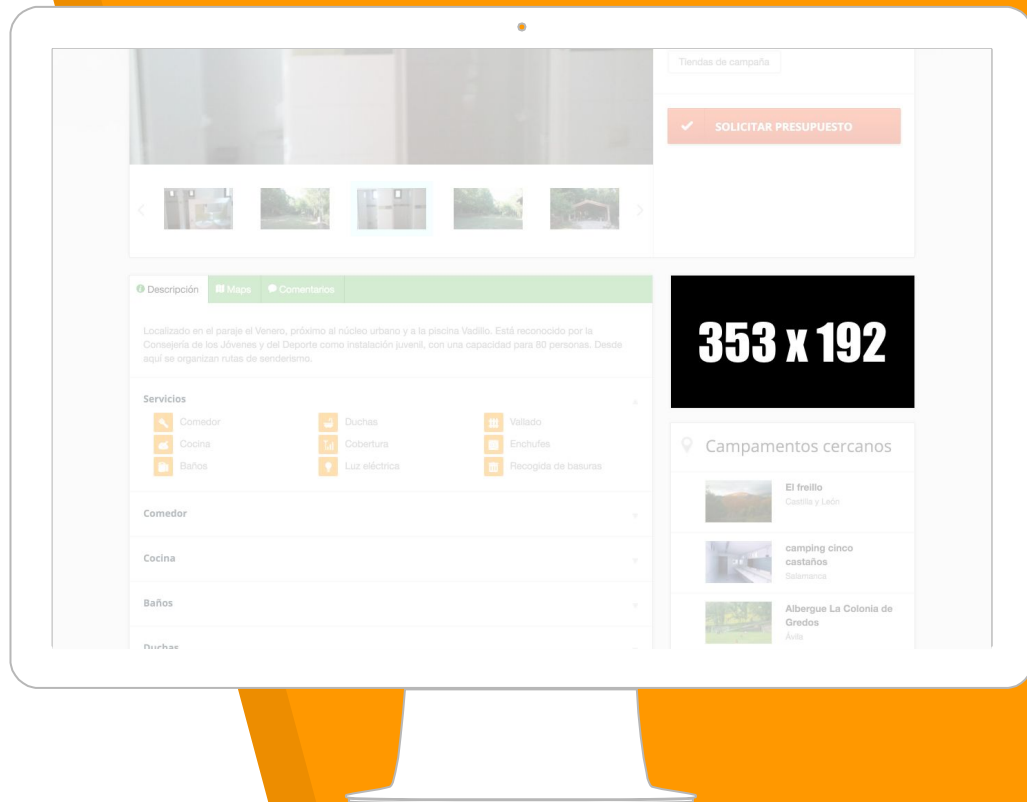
Tiendas de campaña

SOLICITAR PRESUPUESTO

Descripción Maps Comentarios

Localizado en el paraje el Venero, próximo al núcleo urbano y a la piscina Vadillo. Está reconocido por la Consejería de los Jóvenes y del Deporte como instalación juvenil, con una capacidad para 80 personas. Desde aquí se organizan rutas de senderismo.

Servicios

Comedor
Cocina
Baños
Duchas
Cobertura
Luz eléctrica
Vallado
Enchufes
Recogida de basuras

Comedor

Cocina

Baños

Duchas

353 x 192

Campamentos cercanos

El freillo
Castilla y León

camping cinco castaños
Salamanca

Albergue La Colonia de Gredos
Ávila